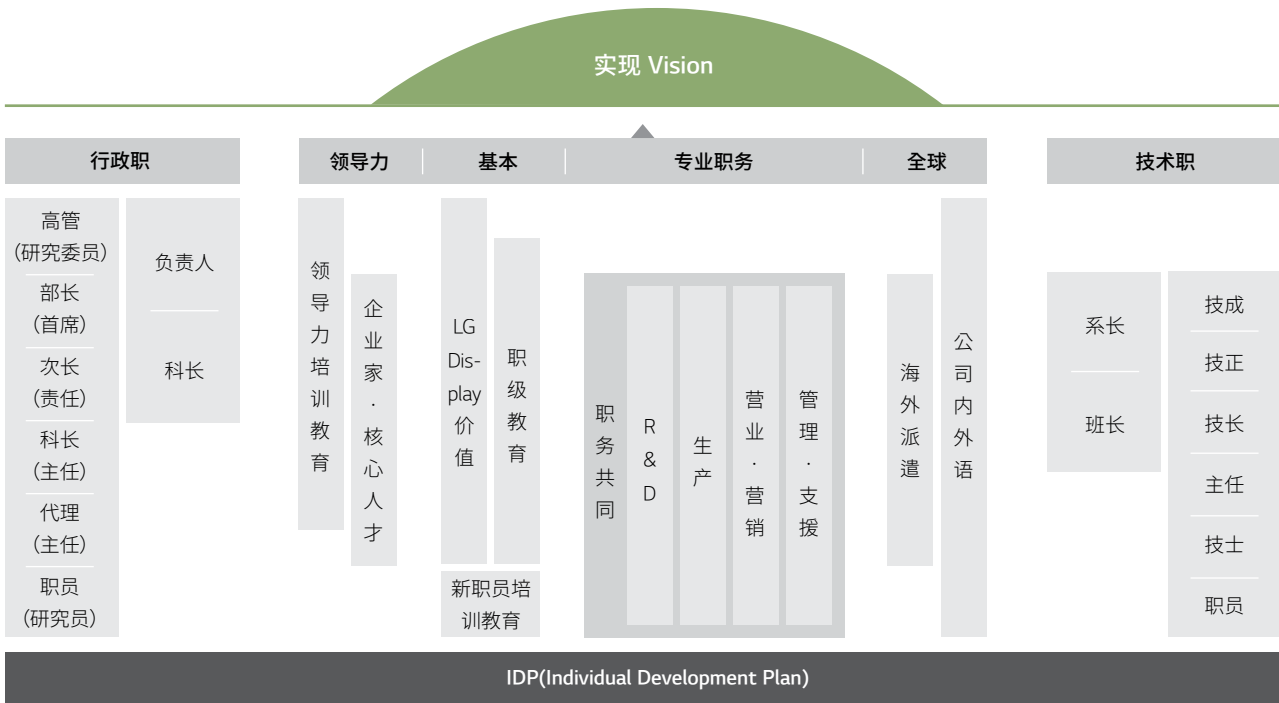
实现 Vision

行政职

领导力 | 基本 | 专业职务 | 全球

技术职

高管
(研究委员)

部长
(首席)

次长
(责任)

科长
(主任)

代理
(主任)

职员
(研究员)

负责人

科长

领导力培训教育

企业家·核心人才

LG Display价值

职级教育

新职员培训教育

职务共同

R&D

生产

营业·营销

管理·支援

海外派遣

公司内外语

系长

班长

技成

技正

技长

主任

技士

职员

IDP(Individual Development Plan)